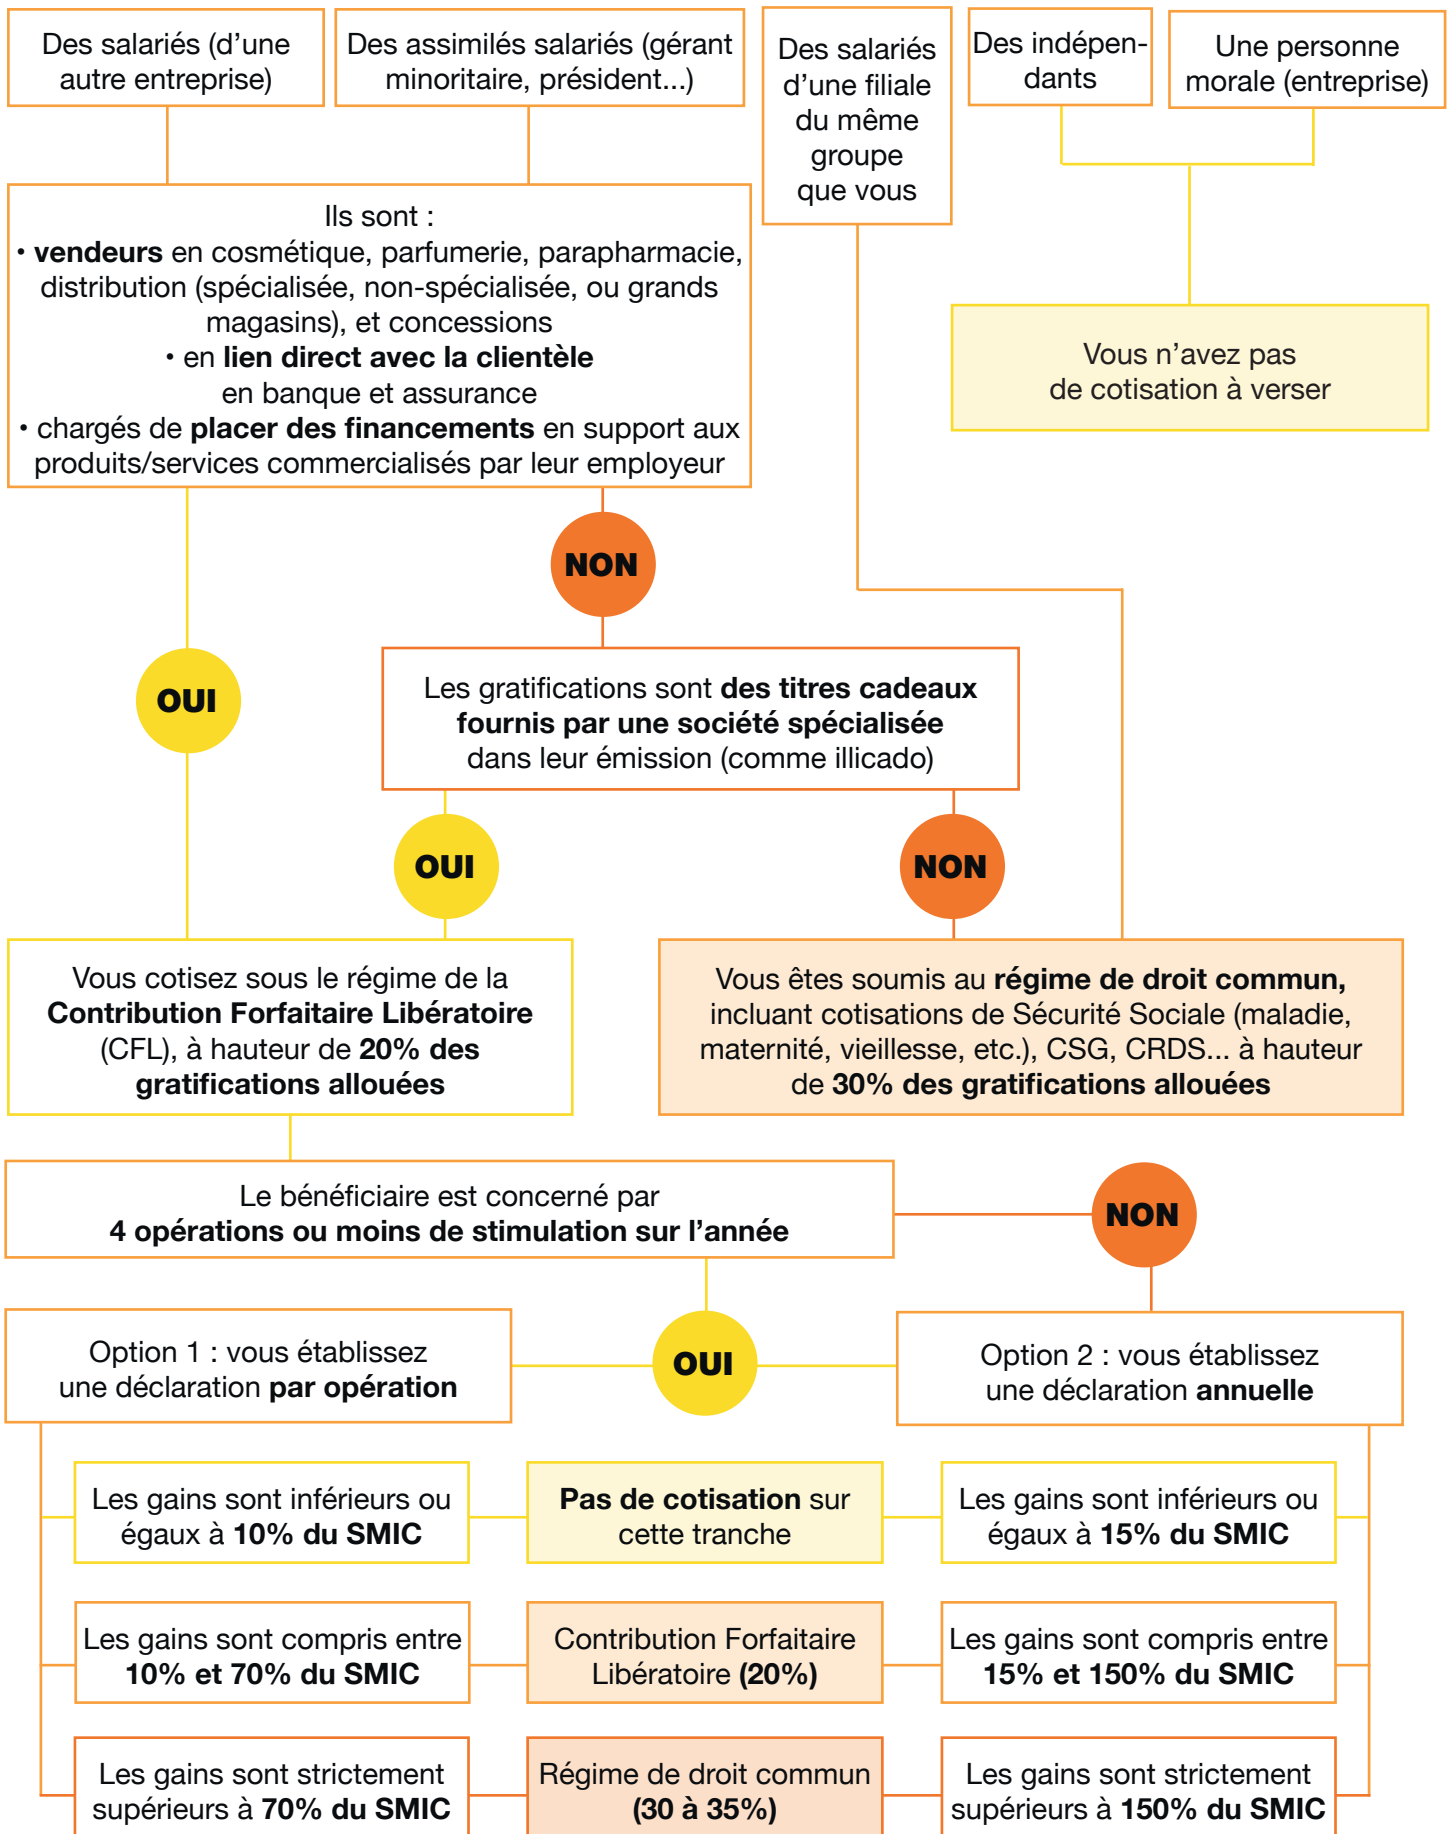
Des salariés (d'une autre entreprise)

Des assimilés salariés (gérant minoritaire, président...)

Des salariés d'une filiale du même groupe que vous

Des indépendants

Une personne morale (entreprise)

Ils sont :
• **vendeurs** en cosmétique, parfumerie, parapharmacie, distribution (spécialisée, non-spécialisée, ou grands magasins), et concessions
• en **lien direct avec la clientèle** en banque et assurance
• chargés de **placer des financements** en support aux produits/services commercialisés par leur employeur

Vous n'avez pas de cotisation à verser

NON

OUI

Les gratifications sont **des titres cadeaux fournis par une société spécialisée** dans leur émission (comme illicado)

OUI

NON

Vous cotisez sous le régime de la **Contribution Forfaitaire Libératoire** (CFL), à hauteur de **20% des gratifications allouées**

Vous êtes soumis au **régime de droit commun,** incluant cotisations de Sécurité Sociale (maladie, maternité, vieillesse, etc.), CSG, CRDS... à hauteur de **30% des gratifications allouées**

Le bénéficiaire est concerné par **4 opérations ou moins de stimulation sur l'année**

NON

Option 1 : vous établissez une déclaration **par opération**

OUI

Option 2 : vous établissez une déclaration **annuelle**

Les gains sont inférieurs ou égaux à **10% du SMIC**

**Pas de cotisation** sur cette tranche

Les gains sont inférieurs ou égaux à **15% du SMIC**

Les gains sont compris entre **10% et 70% du SMIC**

Contribution Forfaitaire Libératoire **(20%)**

Les gains sont compris entre **15% et 150% du SMIC**

Les gains sont strictement supérieurs à **70% du SMIC**

Régime de droit commun **(30 à 35%)**

Les gains sont strictement supérieurs à **150% du SMIC**